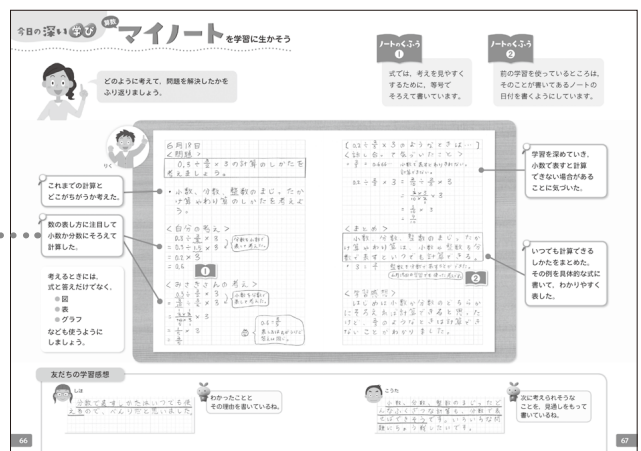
今日の深い学び 算数 マイノートを学習に生かそう

どのように考えて，問題を解決したかをふり返りしましょう。

ノートのくふう 1
式では，考えを見やすくするために，等号でそろえて書いています。

ノートのくふう 2
前の学習を使っているところは，そのことが書いてあるノートの日付を書くようにしています。

りく

これまでの計算とどこがちがうか考えた。

数の表し方に注目して小数か分数にそろえて計算した。

考えるときには，式と答えだけでなく，
●図
●表
●グラフ
なども使うようにしましょう。

6月19日
＜問題＞
$0.5+\frac{2}{5}\times3$ の計算のしかたを考えましょう。

・小数，分数，整数のまじったかけ算わり算のしかたを考えよう。

＜自分の考え＞
$0.5+\frac{2}{5}\times3$
$=0.5+0.4\times3$
$=0.5+1.2$
$=1.7$
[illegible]

＜みさきさんの考え＞
$0.5+\frac{2}{5}\times3$
$=\frac{1}{2}+\frac{2}{5}\times3$
$=\frac{1}{2}+\frac{6}{5}$
$=\frac{17}{10}$
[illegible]

[$0.2+\frac{1}{3}\times3$ のような式では…]
＜小数→分数＞
$=\frac{1}{5}+1$
$=\frac{6}{5}$

＜まとめ＞
小数，分数，整数のまじったかけ算，わり算は，小数や整数を分数で表すとどんな式でも計算できる。
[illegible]

＜学習感想＞
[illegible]

学習を深めていき，小数で表すと計算できない場合があることに気づいた。

いつでも計算できるしかたをまとめた。その例を具体的な式に書いて，わかりやすく表した。

友だちの学習感想

しほ
分数で表すとやりやすいので，とても便利だと思いました。

わかったことと その理由を書いているね。

こうた
小数，分数，整数のまじったかけ算がどんな数でも分数で表すとできることが，いろいろな問題にも使えるので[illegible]

次に考えられそうなことを，見通しをもって書いているね。

66

67